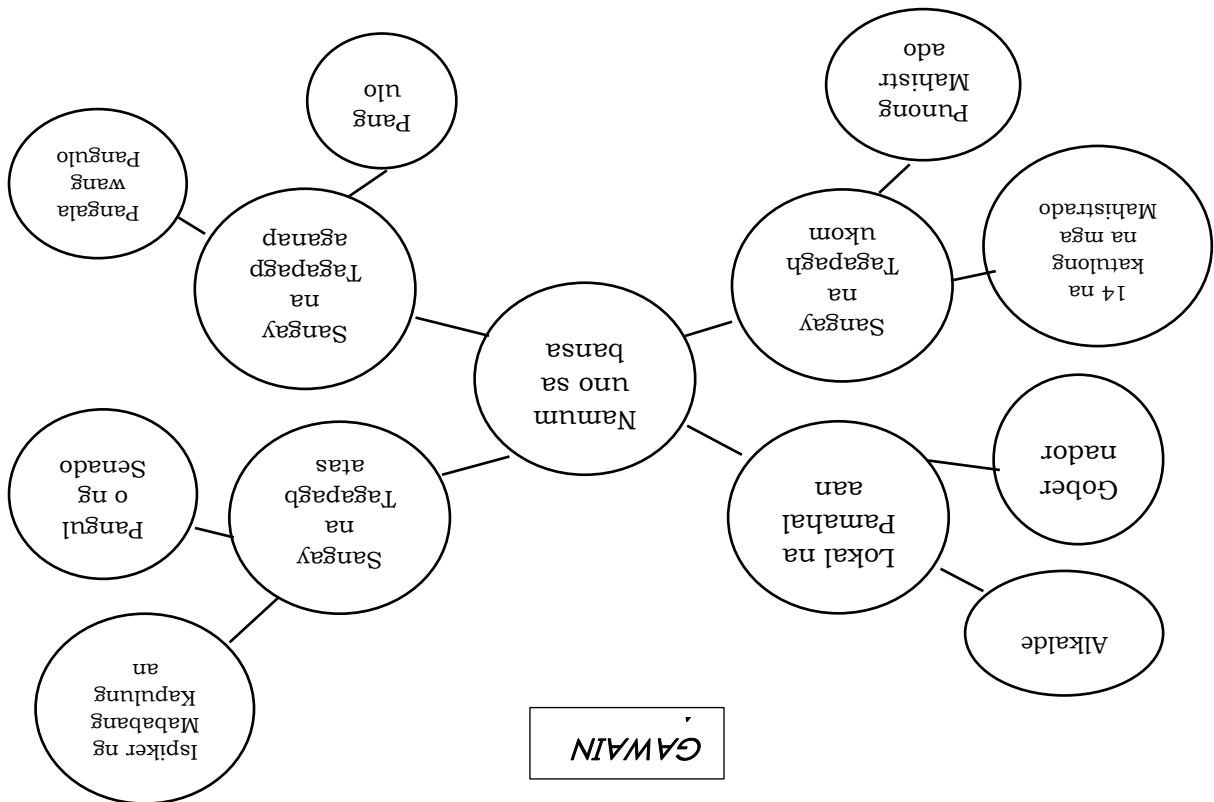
GAWAIN

Namumuno sa bansa

Lokal na Pamahalaan

Alkalde

Gobernador

Sangay na Tagapaghukom

14 na katulong na mga Mahistrado

Punong Mahistrado

Sangay na Tagapagpaganap

Pangulo

Pangalawang Pangulo

Sangay na Tagapagbatas

Pangulo ng Senado

Ispiker ng Mababang Kapulungan